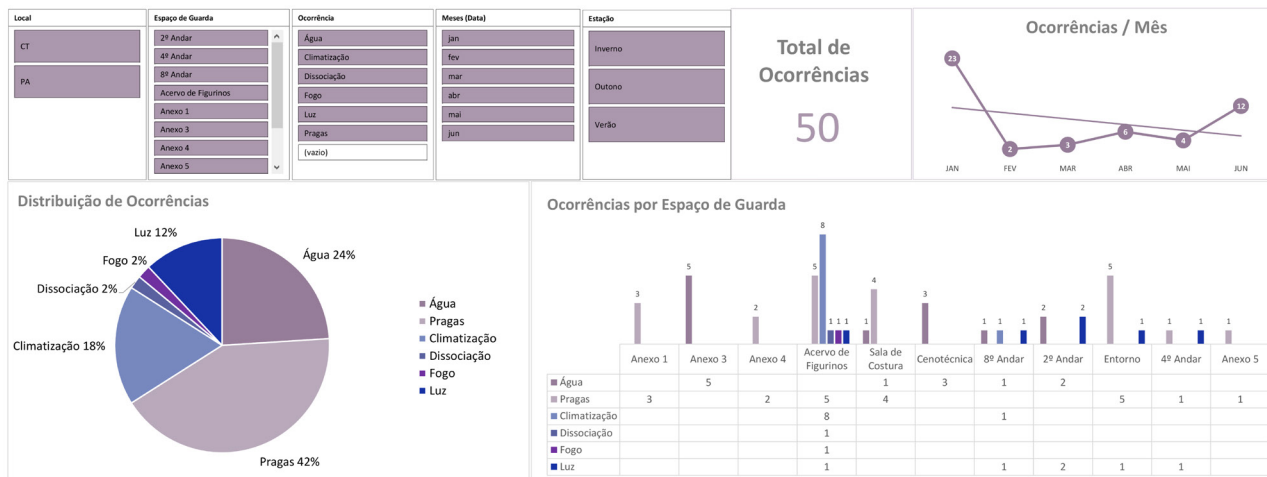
Local
CT
PA

Espaço de Guarda
2º Andar
4º Andar
8º Andar
Acervo de Figurinos
Anexo 1
Anexo 3
Anexo 4
Anexo 5

Ocorrência
Água
Climatização
Dissociação
Fogo
Luz
Pragas
(vazio)

Meses (Data)
jan
fev
mar
abr
mai
jun

Estação
Inverno
Outono
Verão

Total de Ocorrências
50

Ocorrências / Mês
23
2
3
6
4
12
JAN FEV MAR ABR MAI JUN

Distribuição de Ocorrências
Luz 12%
Água 24%
Fogo 2%
Dissociação 2%
Climatização 18%
Pragas 42%
Água
Pragas
Climatização
Dissociação
Fogo
Luz

Ocorrências por Espaço de Guarda
3 5 2 5 8 1 1 1 1 4 3 1 1 1 2 2 5 1 1 1 1

| | Anexo 1 | Anexo 3 | Anexo 4 | Acervo de Figurinos | Sala de Costura | Cenotécnica | 8º Andar | 2º Andar | Entorno | 4º Andar | Anexo 5 |
|---|---|---|---|---|---|---|---|---|---|---|---|
| Água | | 5 | | | 1 | 3 | 1 | 2 | | | |
| Pragas | 3 | | 2 | 5 | 4 | | | | 5 | 1 | 1 |
| Climatização | | | | 8 | | | 1 | | | | |
| Dissociação | | | | 1 | | | | | | | |
| Fogo | | | | 1 | | | | | | | |
| Luz | | | | 1 | | | 1 | 2 | 1 | 1 | |